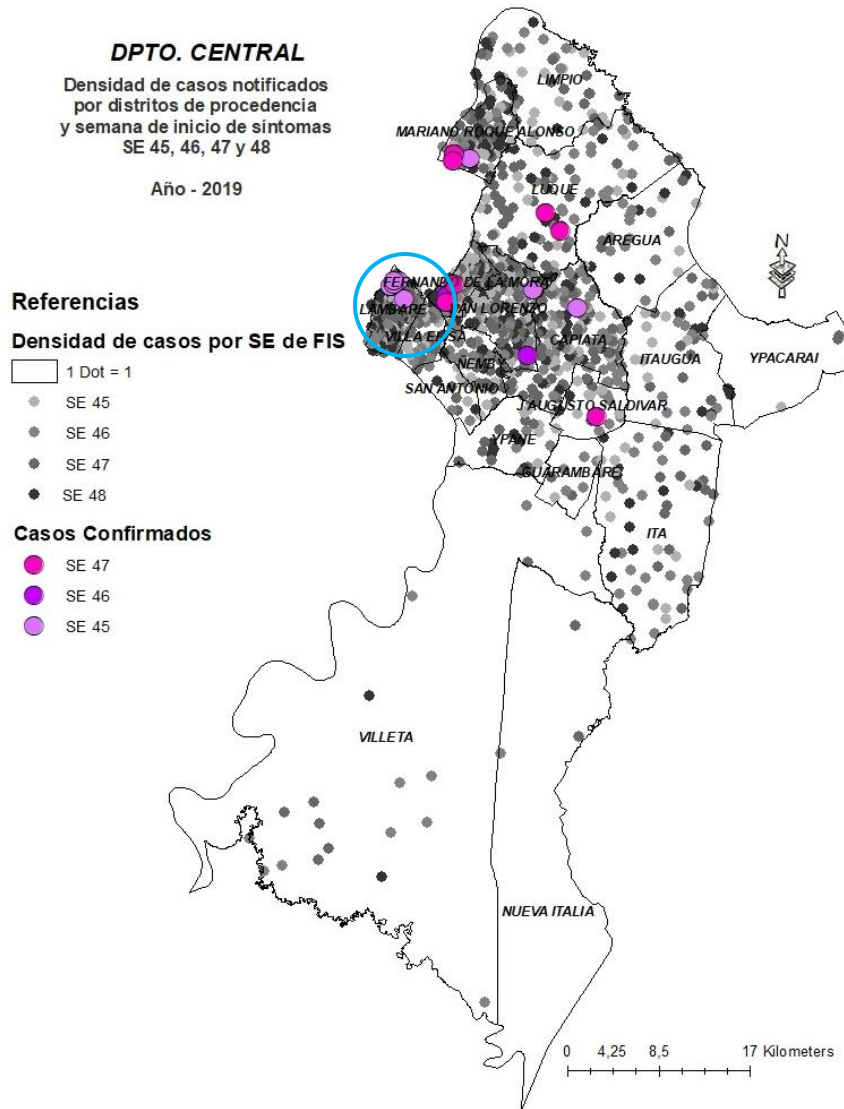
DPTO. CENTRAL

Densidad de casos notificados por distritos de procedencia y semana de inicio de sintomas SE 45, 46, 47 y 48

Año - 2019

Referencias

Densidad de casos por SE de FIS

1 Dot = 1

SE 45

SE 46

SE 47

SE 48

Casos Confirmados

SE 47

SE 46

SE 45

LIMPIO

MARIANO ROQUE ALONSO

LUQUE

AREGUA

FERNANDO DE LA MORA

LAMBARE

SAN LORENZO

VILLA ELISA

CAPIATA

ITAUGUA

YPACARAI

NEMBY

SAN ANTONIO

J AUGUSTO SALDIVAR

YPANE

GUARAMBARE

ITA

VILLETA

NUEVA ITALIA

N

0 4,25 8,5 17 Kilometers